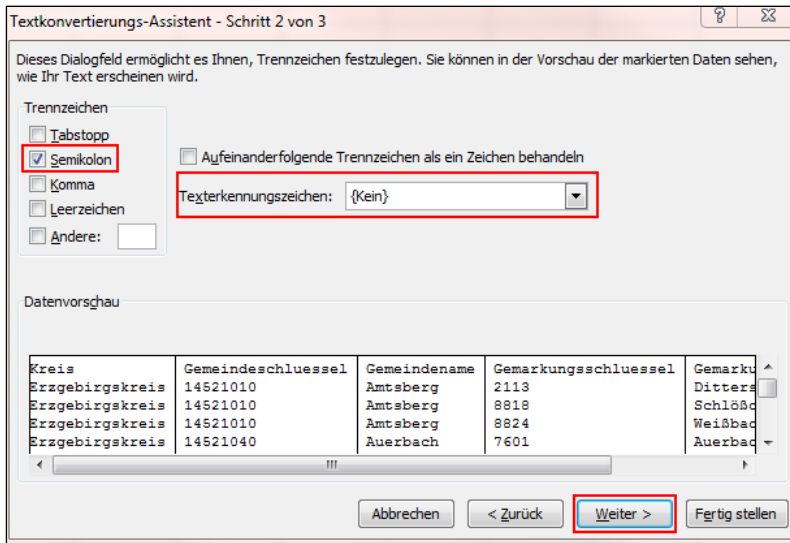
Textkonvertierungs-Assistent - Schritt 2 von 3

?

Dieses Dialogfeld ermöglicht es Ihnen, Trennzeichen festzulegen. Sie können in der Vorschau der markierten Daten sehen, wie Ihr Text erscheinen wird.

Trennzeichen

Tabstopp

Semikolon

Komma

Leerzeichen

Andere:

Aufeinanderfolgende Trennzeichen als ein Zeichen behandeln

Texterkennungszeichen: {Kein}

Datenvorschau

| Kreis | Gemeindeschluessel | Gemeindename | Gemarkungsschluessel | Gemarku |
|---|---|---|---|---|
| Erzgebirgskreis | 14521010 | Amtsberg | 2113 | Ditters |
| Erzgebirgskreis | 14521010 | Amtsberg | 8818 | Schlöß |
| Erzgebirgskreis | 14521010 | Amtsberg | 8824 | Weißbac |
| Erzgebirgskreis | 14521040 | Auerbach | 7601 | Auerbac |

III

Abbrechen

< Zurück

Weiter >

Fertig stellen